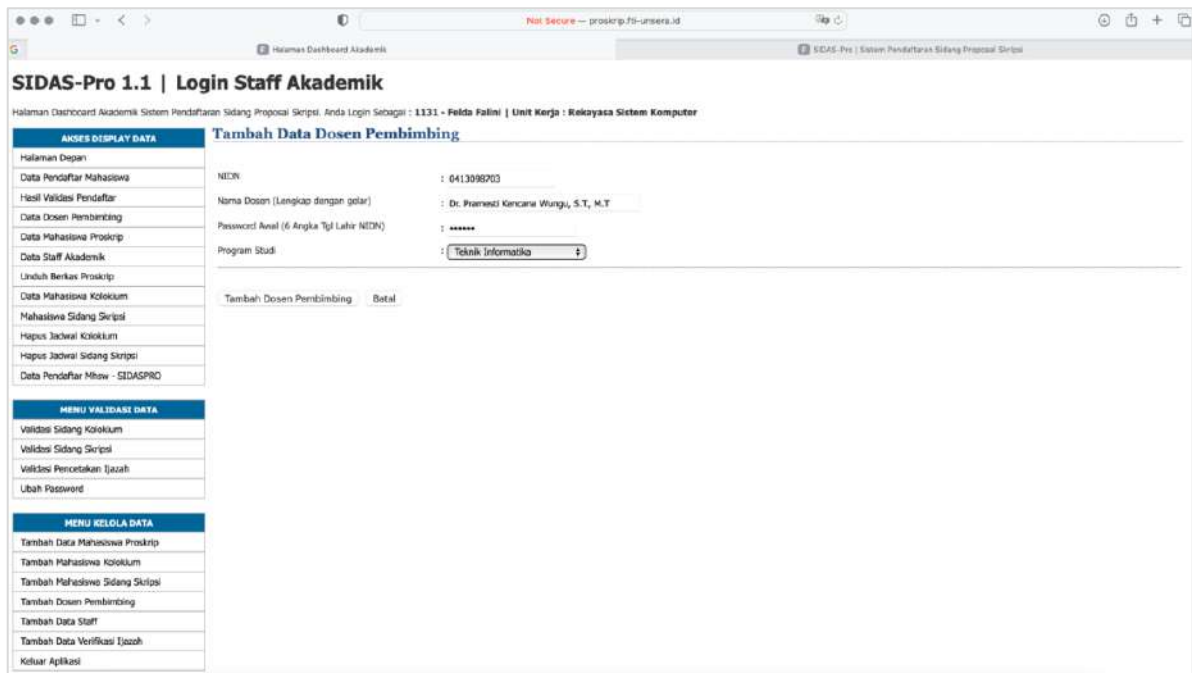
Not Secure — proskrip.fti-unsera.id

Halaman Dashboard Akademik

SIDAS-Pro | Sistem Pendaftaran Sidang Proposal Skripsi

SIDAS-Pro 1.1 | Login Staff Akademik

Halaman Dashboard Akademik Sistem Pendaftaran Sidang Proposal Skripsi. Anda Login Sebagai : 1131 - Felda Falini | Unit Kerja : Rekayasa Sistem Komputer

AKSES DISPLAY DATA
Halaman Depan
Data Pendaftar Mahasiswa
Hasil Validasi Pendaftar
Data Dosen Pembimbing
Data Mahasiswa Proskrip
Data Staff Akademik
Unduh Berkas Proskrip
Data Mahasiswa Kolokium
Mahasiswa Sidang Skripsi
Hapus Jadwal Kolokium
Hapus Jadwal Sidang Skripsi
Data Pendaftar Mhsw - SIDASPRO

MENU VALIDASI DATA
Validasi Sidang Kolokium
Validasi Sidang Skripsi
Validasi Pencetakan Ijazah
Ubah Password

MENU KELOLA DATA
Tambah Data Mahasiswa Proskrip
Tambah Mahasiswa Kolokium
Tambah Mahasiswa Sidang Skripsi
Tambah Dosen Pembimbing
Tambah Data Staff
Tambah Data Verifikasi Ijazah
Keluar Aplikasi

Tambah Data Dosen Pembimbing

NIDN : 0413098703
Nama Dosen (Lengkap dengan gelar) : Dr. Pramesti Kencana Wungu, S.T, M.T
Password Awal (6 Angka Tgl Lahir NIDN) : ••••••
Program Studi : Teknik Informatika

Tambah Dosen Pembimbing Batal